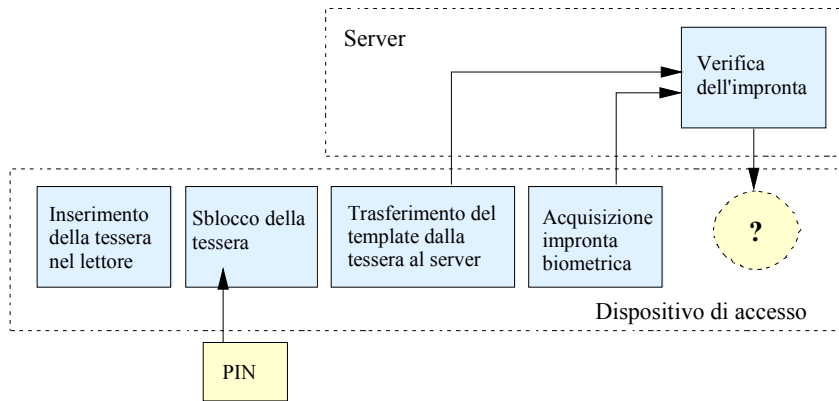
Server

Verifica dell'impronta

Inserimento della tessera nel lettore

Sblocco della tessera

Trasferimento del template dalla tessera al server

Acquisizione impronta biometrica

?

Dispositivo di accesso

PIN